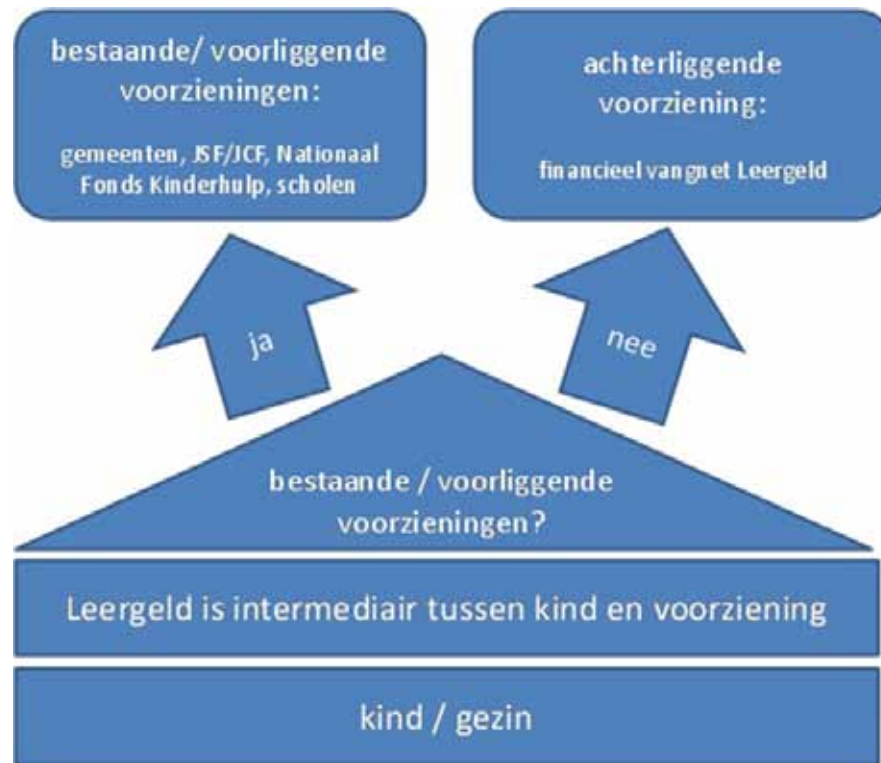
bestaande/ voorliggende voorzieningen:

gemeenten, JSF/JCF, Nationaal Fonds Kinderhulp, scholen

achterliggende voorziening:

financieel vangnet Leergeld

ja

nee

bestaande / voorliggende voorzieningen?

Leergeld is intermediair tussen kind en voorziening

kind / gezin